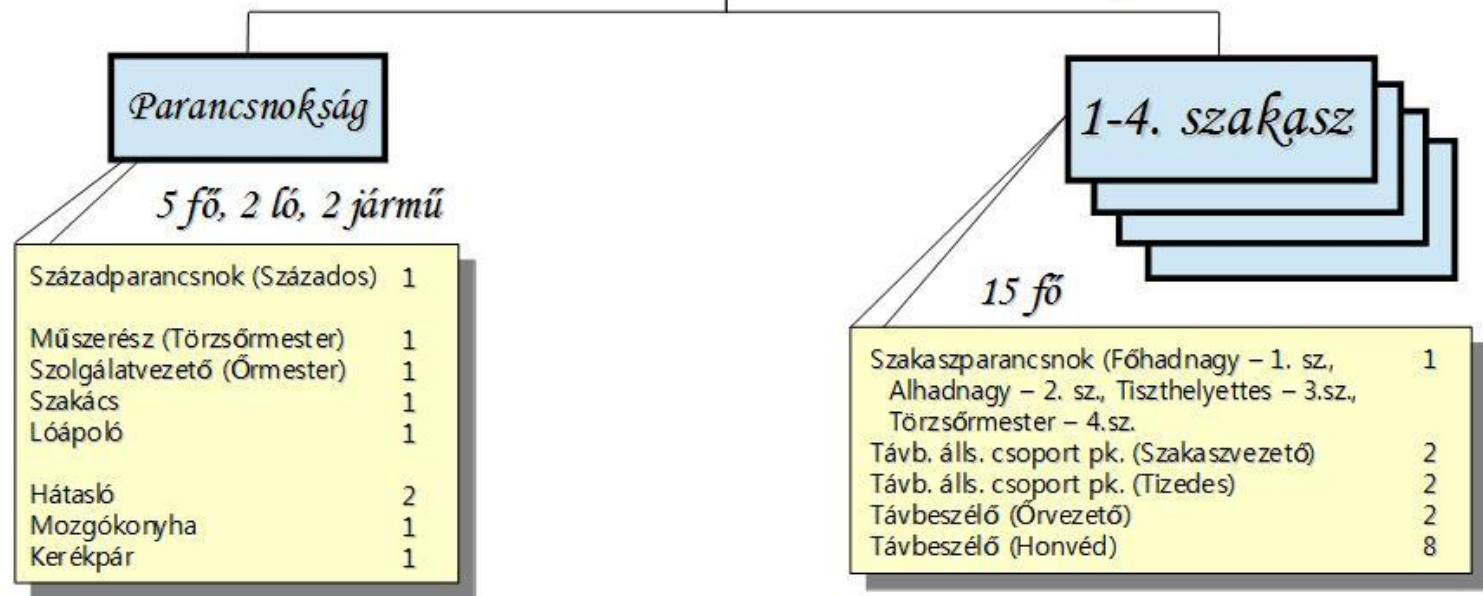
Parancsnokság

5 fő, 2 ló, 2 jármű

| | |
|---|---|
| Századparancsnok (Százados) | 1 |
| Műszerész (Törzsőrmester) | 1 |
| Szolgálatvezető (Őrmester) | 1 |
| Szakács | 1 |
| Lóápoló | 1 |
| Hátasló | 2 |
| Mozgókonyha | 1 |
| Kerékpár | 1 |

1-4. szakasz

15 fő

| | |
|---|---|
| Szakaszparancsnok (Főhadnagy – 1. sz., Alhadnagy – 2. sz., Tiszthelyettes – 3.sz., Törzsőrmester – 4.sz. | 1 |
| Távb. álls. csoport pk. (Szakaszvezető) | 2 |
| Távb. álls. csoport pk. (Tizedes) | 2 |
| Távbeszélő (Őrvezető) | 2 |
| Távbeszélő (Honvéd) | 8 |